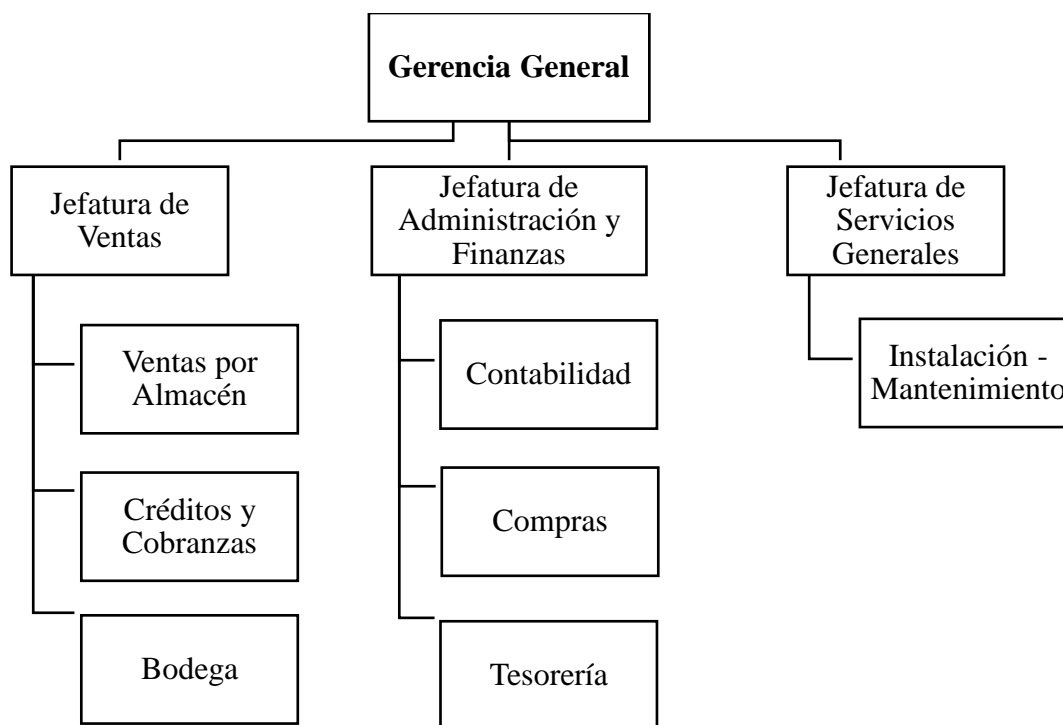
Gerencia General

Jefatura de Ventas

Jefatura de Administración y Finanzas

Jefatura de Servicios Generales

Ventas por Almacén

Créditos y Cobranzas

Bodega

Contabilidad

Compras

Tesorería

Instalación - Mantenimiento